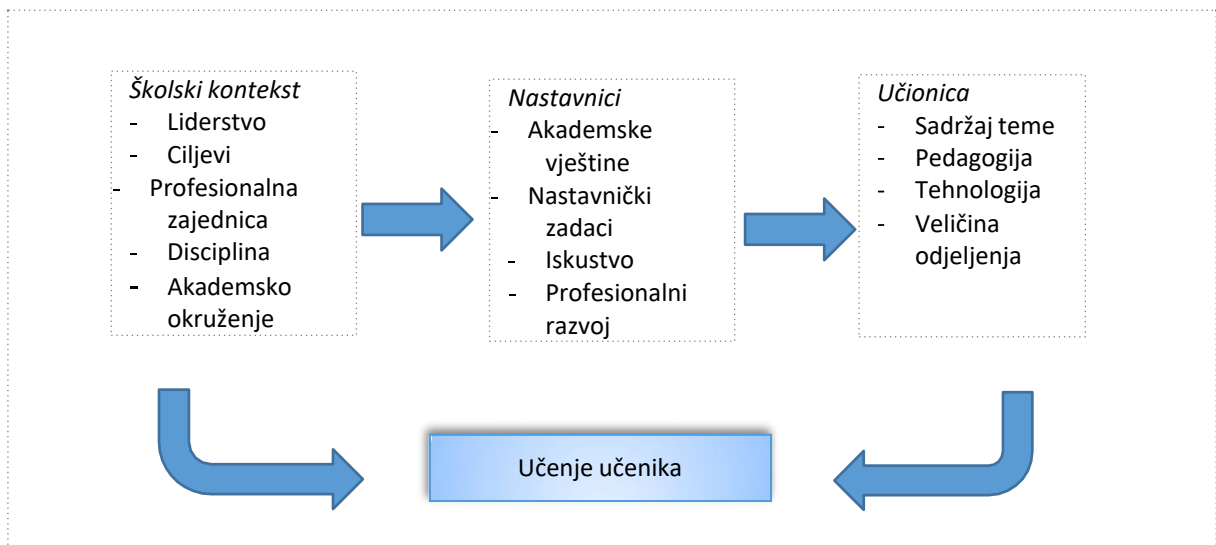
*Školski kontekst*
- Liderstvo
- Ciljevi
- Profesionalna zajednica
- Disciplina
- Akademsko okruženje

*Nastavnici*
- Akademske vještine
- Nastavnički zadaci
- Iskustvo
- Profesionalni razvoj

*Učionica*
- Sadržaj teme
- Pedagogija
- Tehnologija
- Veličina odjeljenja

Učenje učenika